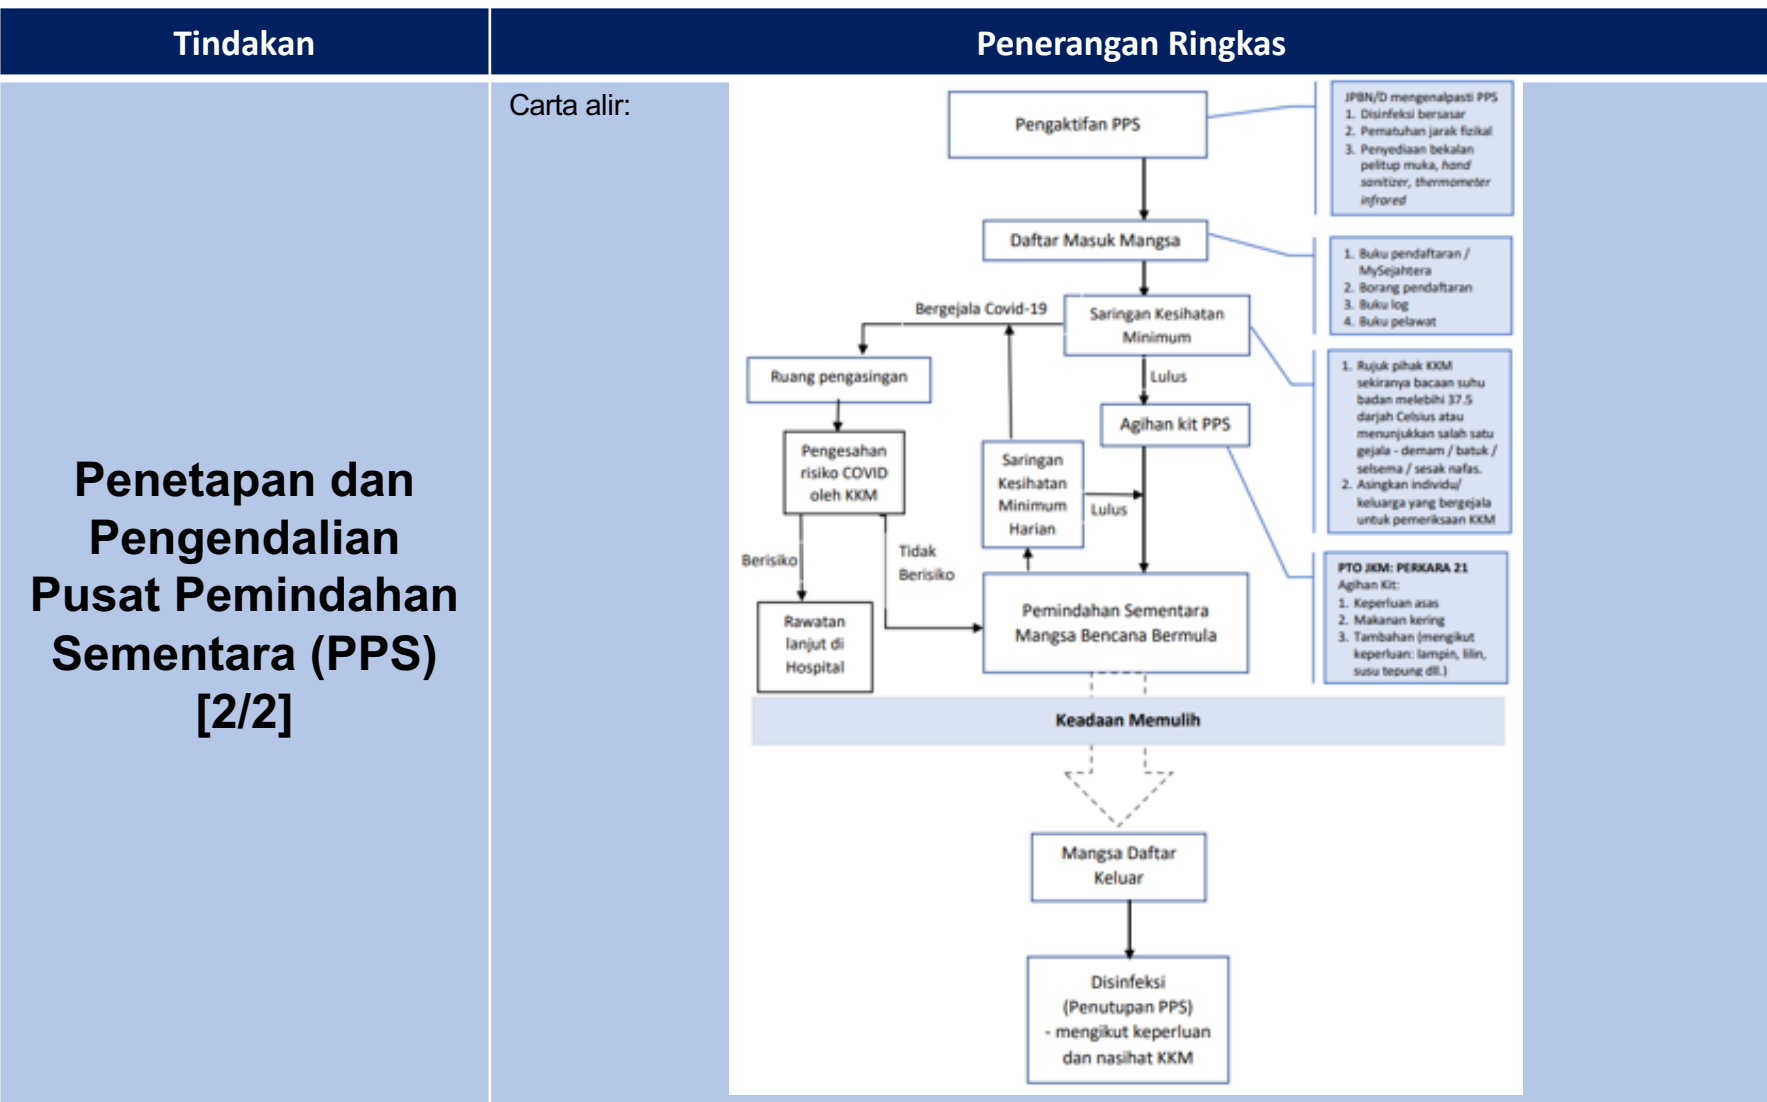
| Tindakan | Penerangan Ringkas |
|---|---|
| Penetapan dan Pengendalian Pusat Pemindahan Sementara (PPS) [2/2] | Carta alir: |

Pengaktifan PPS

JPBN/D mengenalpasti PPS
1. Disinfeksi bersasar
2. Pematuhan jarak fizikal
3. Penyediaan bekalan pelitup muka, *hand sanitizer*, *thermometer infrared*

Daftar Masuk Mangsa

1. Buku pendaftaran / MySejahtera
2. Borang pendaftaran
3. Buku log
4. Buku pelawat

Bergejala Covid-19

Saringan Kesihatan Minimum

1. Rujuk pihak KKM sekiranya bacaan suhu badan melebihi 37.5 darjah Celsius atau menunjukkan salah satu gejala - demam / batuk / selsema / sesak nafas.
2. Asingkan individu/ keluarga yang bergejala untuk pemeriksaan KKM

Ruang pengasingan

Lulus

Agihan kit PPS

Pengesahan risiko COVID oleh KKM

Saringan Kesihatan Minimum Harian

Lulus

PTO JKM: PERKARA 21
Agihan Kit:
1. Keperluan asas
2. Makanan kering
3. Tambahan (mengikut keperluan: lampin, lilin, susu tepung dll.)

Berisiko

Tidak Berisiko

Rawatan lanjut di Hospital

Pemindahan Sementara Mangsa Bencana Bermula

Keadaan Memulih

Mangsa Daftar Keluar

Disinfeksi (Penutupan PPS) - mengikut keperluan dan nasihat KKM